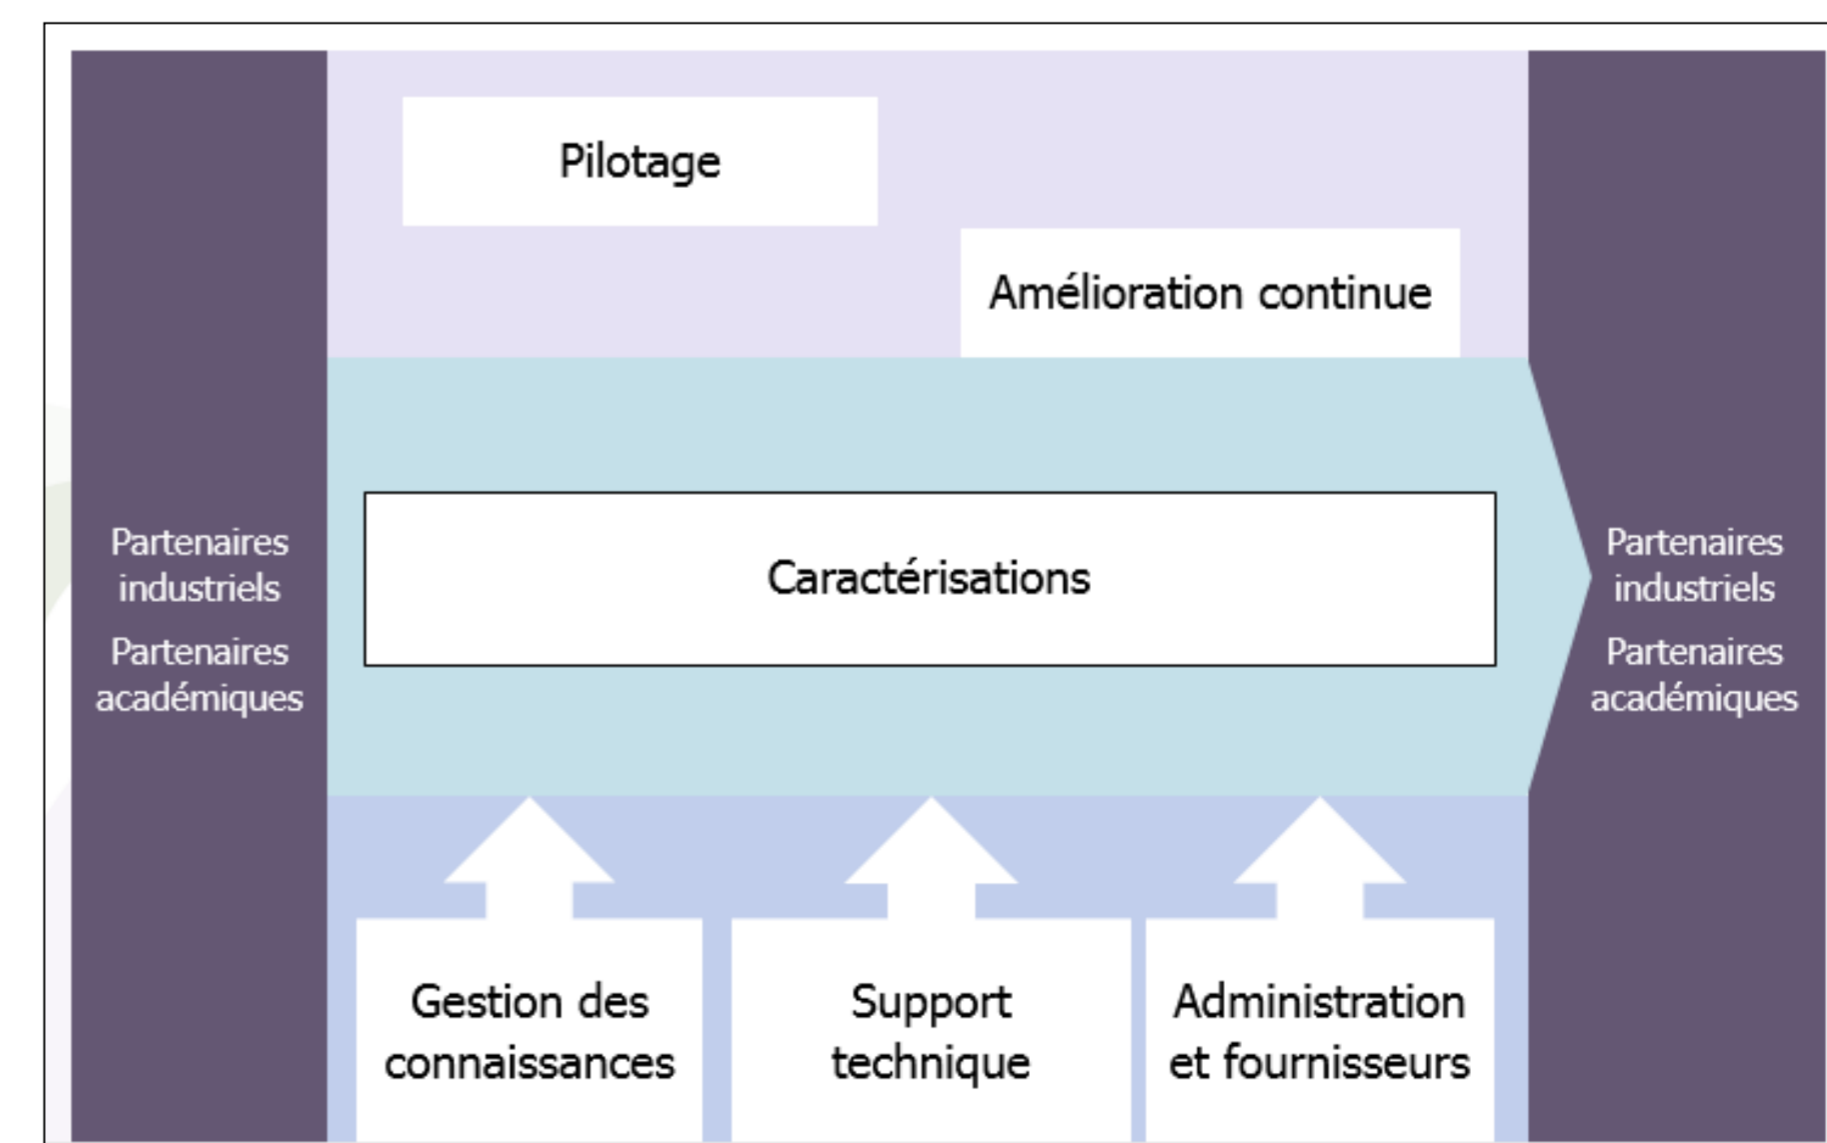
Partenaires industriels

Partenaires académiques

Pilotage

Amélioration continue

Caractérisations

Gestion des connaissances

Support technique

Administration et fournisseurs

Partenaires industriels

Partenaires académiques